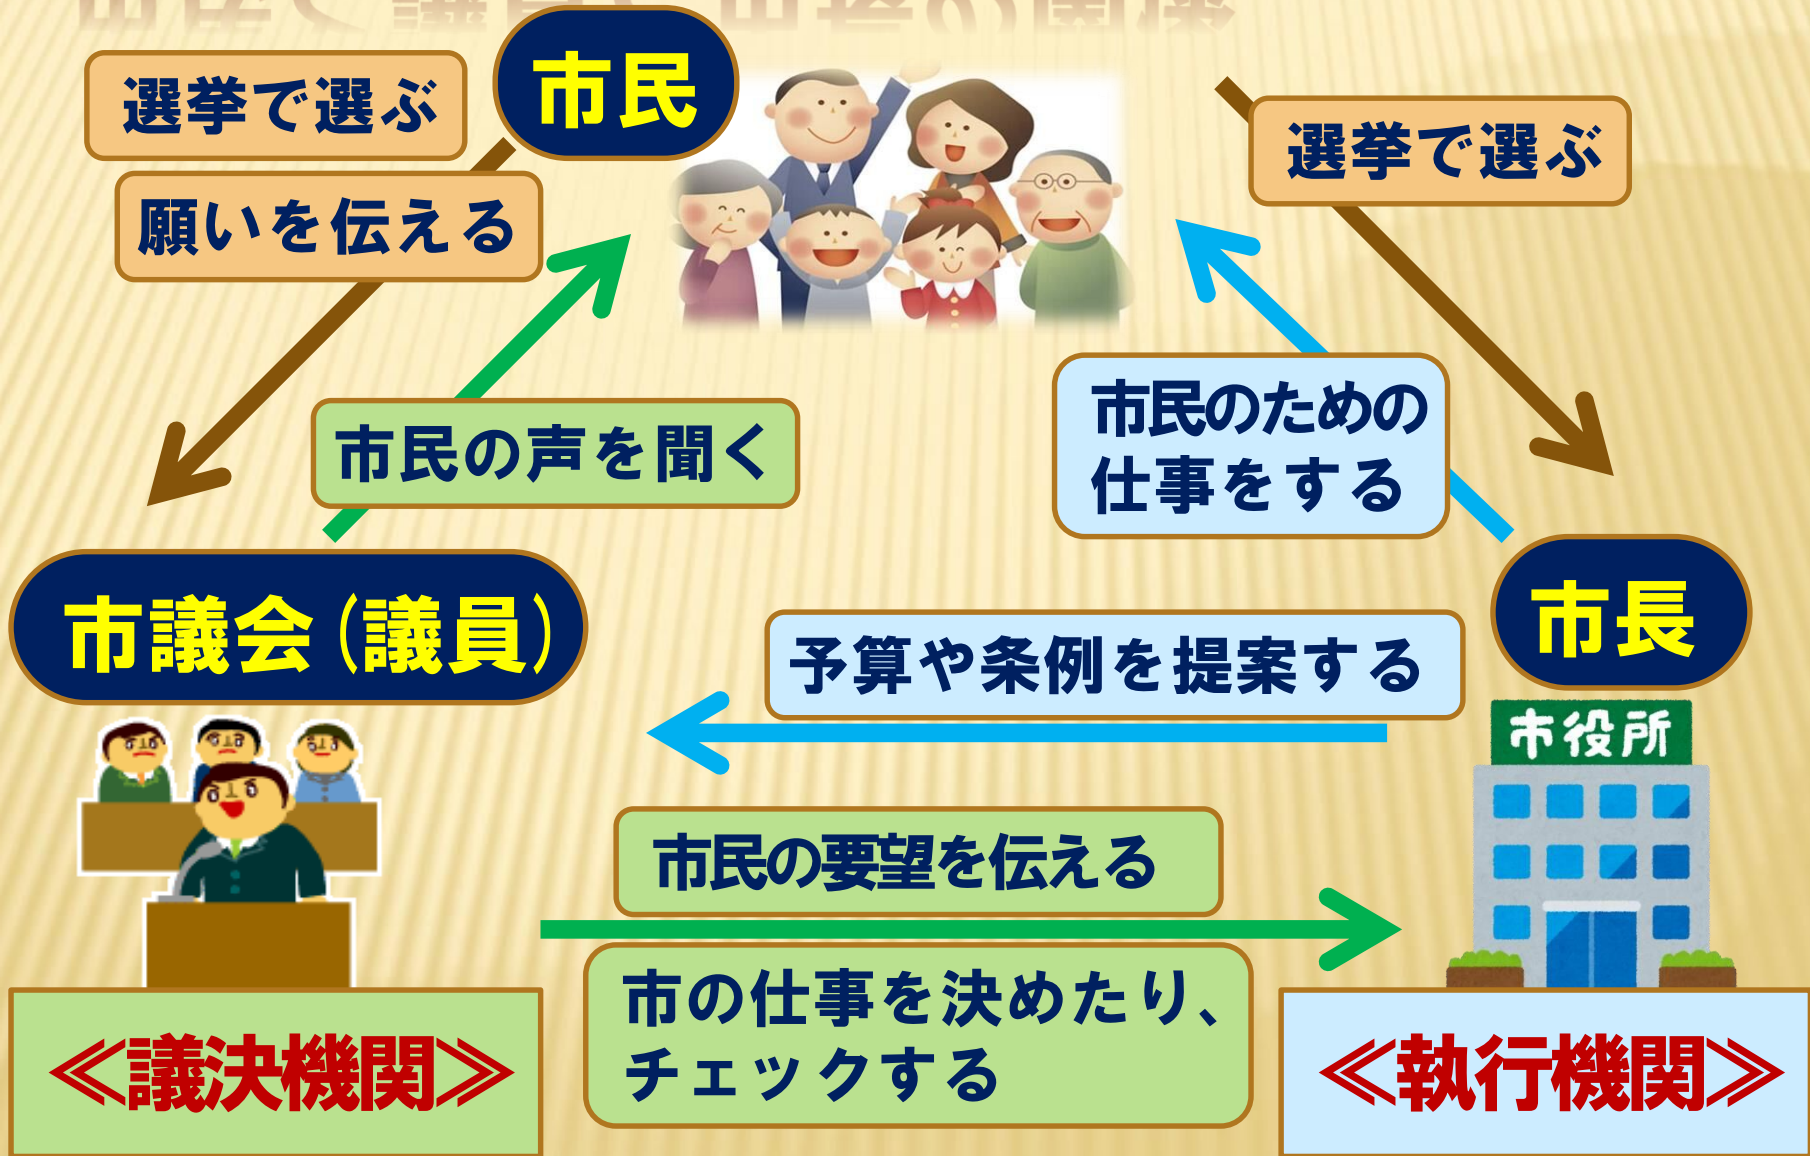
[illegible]

選挙で選ぶ

市民

願いを伝える

選挙で選ぶ

市民の声を聞く

市民のための仕事をする

市議会（議員）

市長

予算や条例を提案する

市役所

市民の要望を伝える

市の仕事を決めたり、チェックする

≪議決機関≫

≪執行機関≫